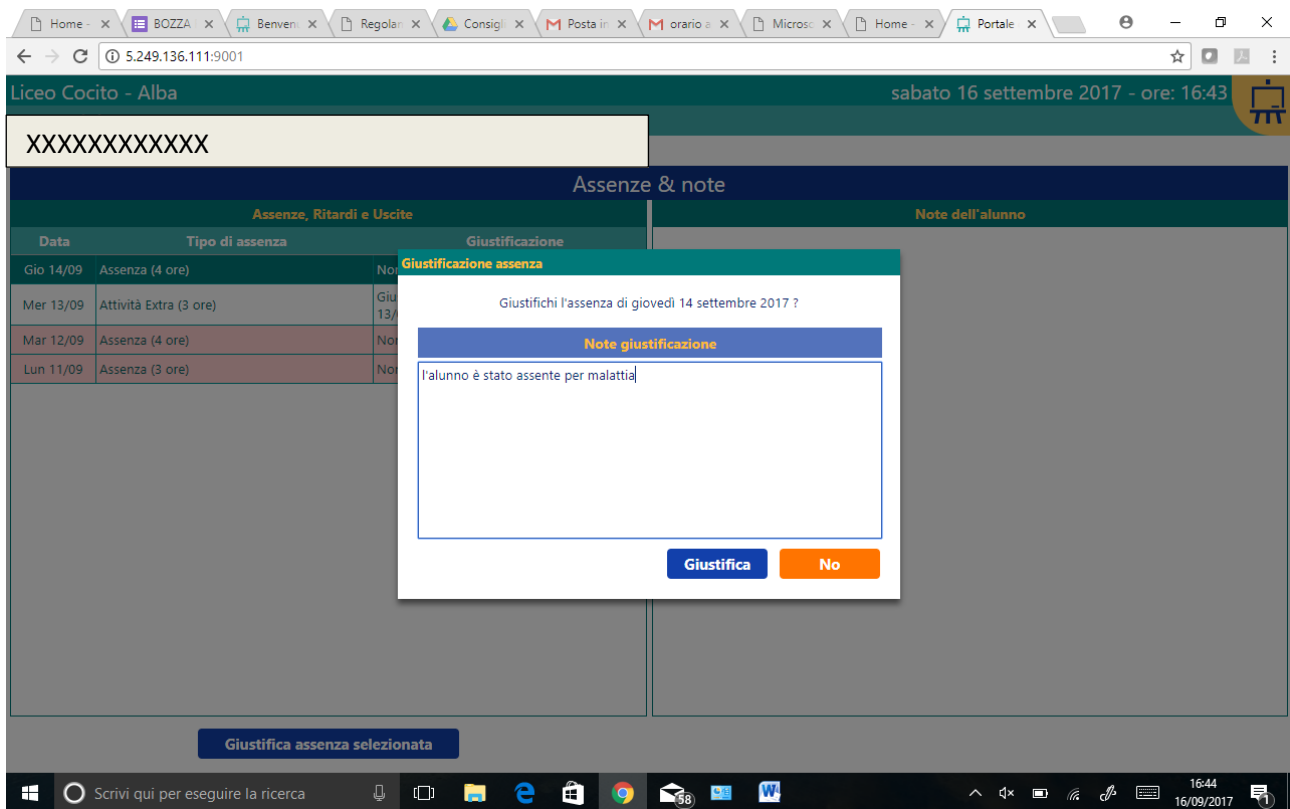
Home - × BOZZA × Benven × Regolar × Consigl × Posta in × orario a × Microso × Home - × Portale ×

5.249.136.111:9001

Liceo Cocito - Alba

sabato 16 settembre 2017 - ore: 16:43

XXXXXXXXXXXX

Assenze & note

Assenze, Ritardi e Uscite

Note dell'alunno

| Data | Tipo di assenza | Giustificazione |
|---|---|---|
| Gio 14/09 | Assenza (4 ore) | Nor |
| Mer 13/09 | Attività Extra (3 ore) | Giu 13/ |
| Mar 12/09 | Assenza (4 ore) | Nor |
| Lun 11/09 | Assenza (3 ore) | Nor |

Giustificazione assenza

Giustifichi l'assenza di giovedì 14 settembre 2017 ?

Note giustificazione

l'alunno è stato assente per malattia

Giustifica

No

Giustifica assenza selezionata

Scrivi qui per eseguire la ricerca

16:44
16/09/2017